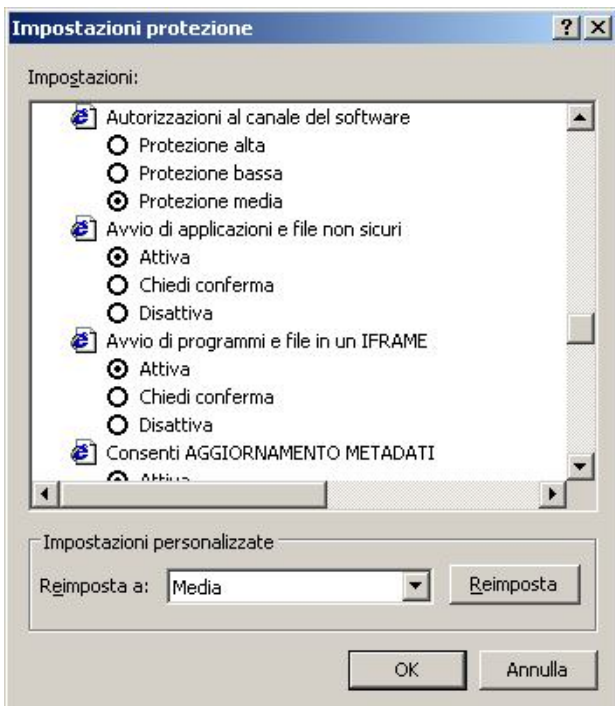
Impostazioni protezione

?

X

Impostazioni:

Autorizzazioni al canale del software

Protezione alta

Protezione bassa

Protezione media

Avvio di applicazioni e file non sicuri

Attiva

Chiedi conferma

Disattiva

Avvio di programmi e file in un IFRAME

Attiva

Chiedi conferma

Disattiva

Consenti AGGIORNAMENTO METADATI

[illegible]

Impostazioni personalizzate

Reimposta a:

Media

Reimposta

OK

Annulla